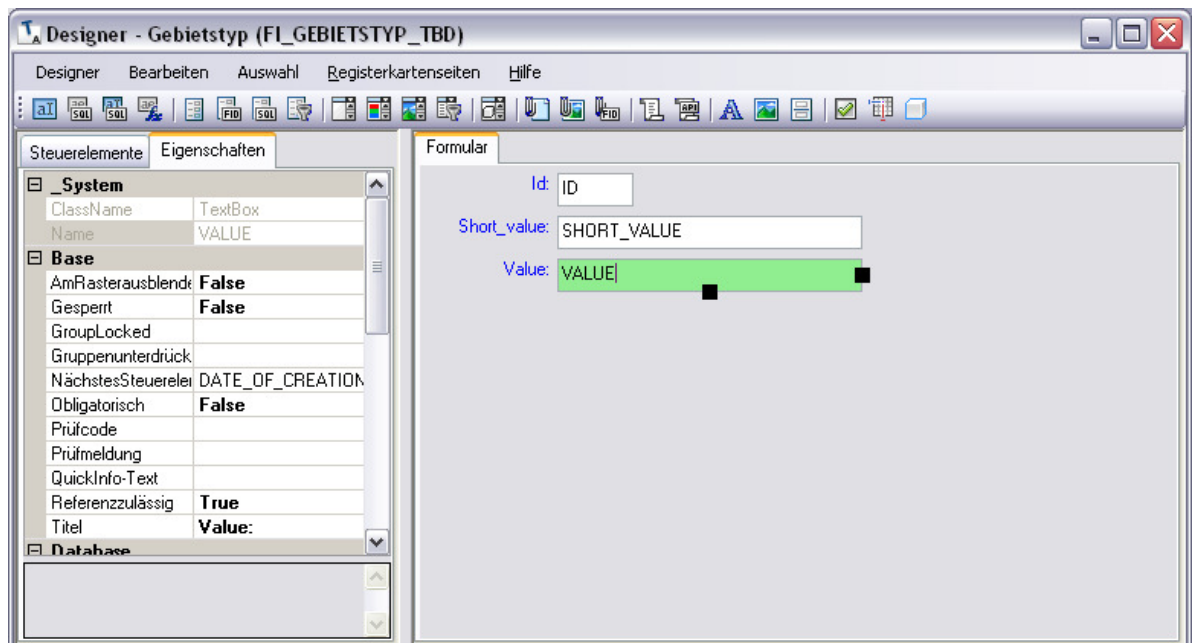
Designer - Gebietstyp (FI_GEBIETSTYP_TBD)

Designer Bearbeiten Auswahl Registerkartenseiten Hilfe

Steuerelemente Eigenschaften

| | |
|---|---|
| ⊟ _System | |
| ClassName | TextBox |
| Name | VALUE |
| ⊟ Base | |
| AmRasterausblende | False |
| Gesperrt | False |
| GroupLocked | |
| Gruppenunterdrück | |
| NächstesSteuereler | DATE_OF_CREATION |
| Obligatorisch | False |
| Prüfcode | |
| Prüfmeldung | |
| QuickInfo-Text | |
| Referenzzulässig | True |
| Titel | Value: |
| ⊟ Database | |

Formular

Id: ID

Short_value: SHORT_VALUE

Value: VALUE